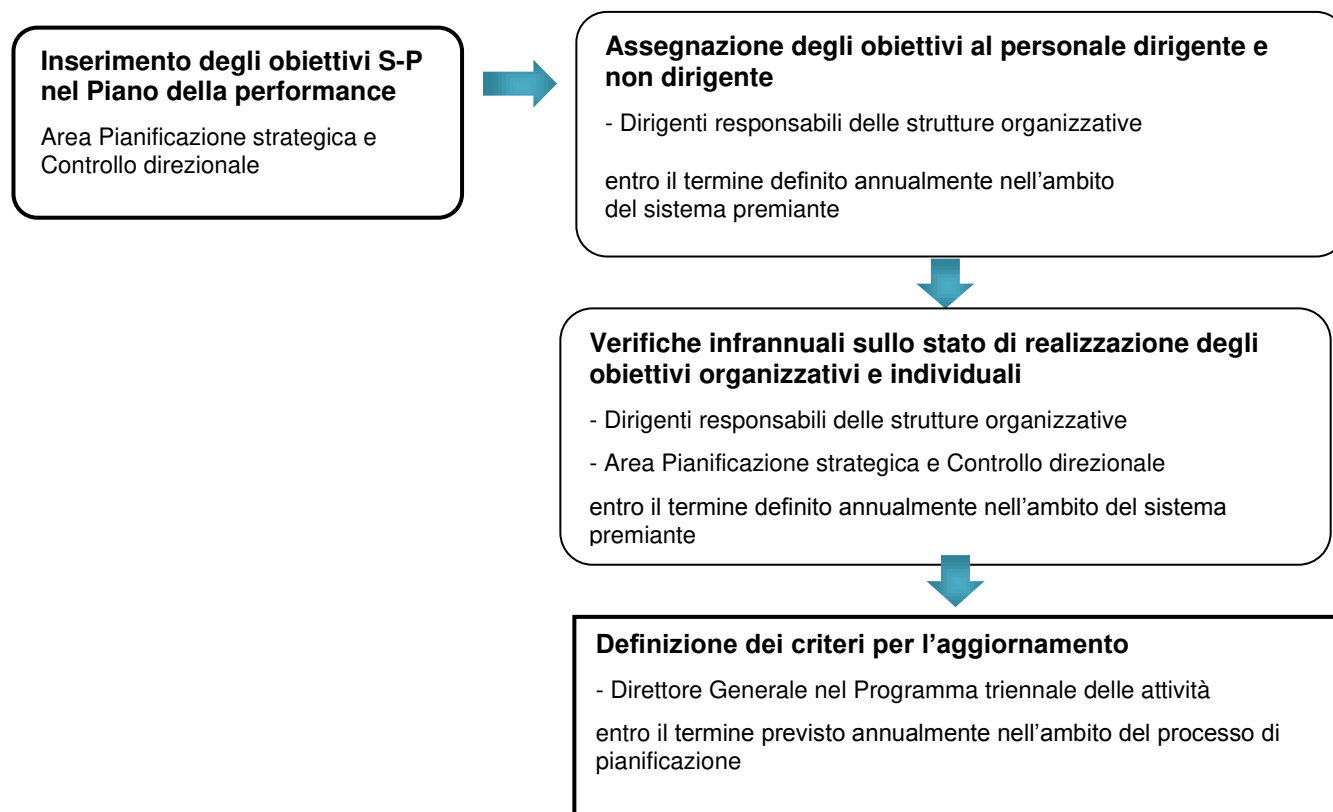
**Inserimento degli obiettivi S-P nel Piano della performance**

Area Pianificazione strategica e Controllo direzionale

**Assegnazione degli obiettivi al personale dirigente e non dirigente**

- Dirigenti responsabili delle strutture organizzative

entro il termine definito annualmente nell'ambito del sistema premiante

**Verifiche infrannuali sullo stato di realizzazione degli obiettivi organizzativi e individuali**

- Dirigenti responsabili delle strutture organizzative

- Area Pianificazione strategica e Controllo direzionale

entro il termine definito annualmente nell'ambito del sistema premiante

**Definizione dei criteri per l'aggiornamento**

- Direttore Generale nel Programma triennale delle attività

entro il termine previsto annualmente nell'ambito del processo di pianificazione